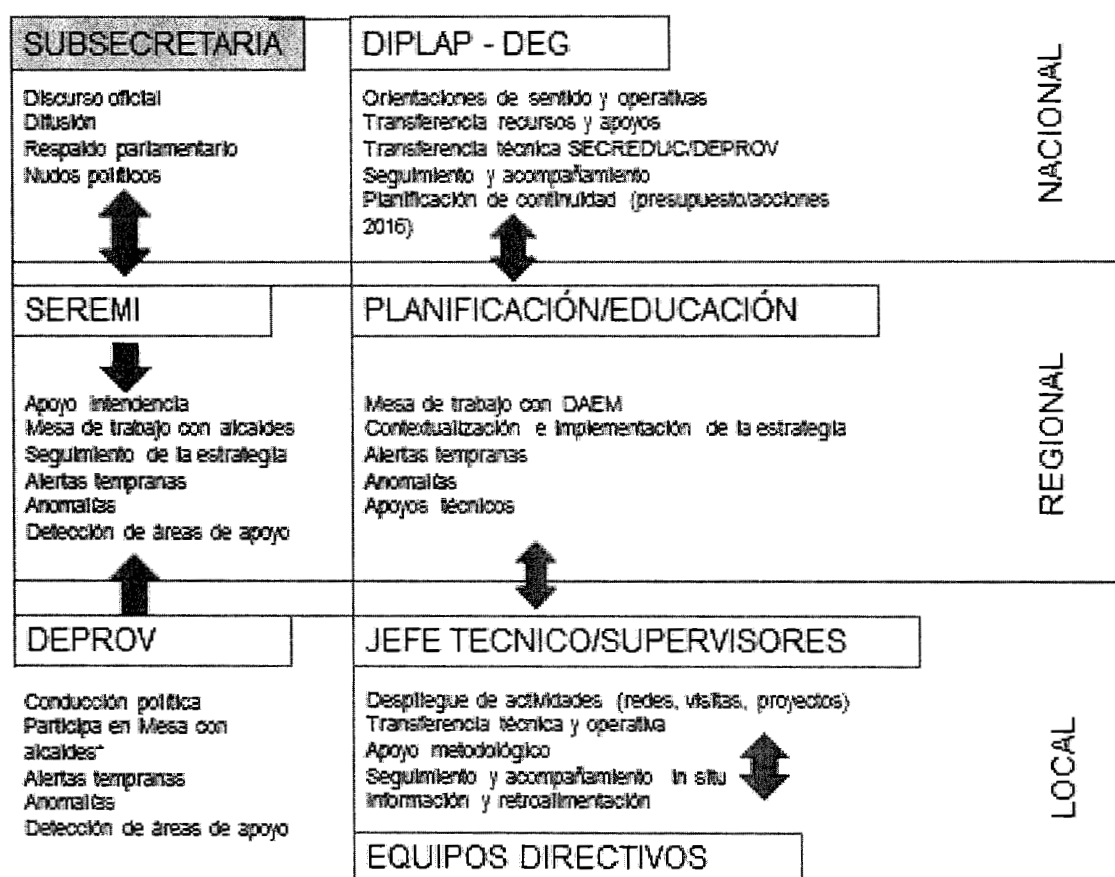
SUBSECRETARIA

Discurso oficial
Difusión
Respaldo parlamentario
Nudos políticos

DIPLAP - DEG

Orientaciones de sentido y operativas
Transferencia recursos y apoyos
Transferencia técnica SECREDUC/DEPROV
Seguimiento y acompañamiento
Planificación de continuidad (presupuesto/acciones 2016)

NACIONAL

SEREMI

Apoyo intendencia
Mesa de trabajo con alcaldes
Seguimiento de la estrategia
Alertas tempranas
Anomalías
Detección de áreas de apoyo

PLANIFICACIÓN/EDUCACIÓN

Mesa de trabajo con DAEM
Contextualización e implementación de la estrategia
Alertas tempranas
Anomalías
Apoyos técnicos

REGIONAL

DEPROV

Conducción política
Participa en Mesa con alcaldes*
Alertas tempranas
Anomalías
Detección de áreas de apoyo

JEFE TECNICO/SUPERVISORES

Despliegue de actividades (redes, visitas, proyectos)
Transferencia técnica y operativa
Apoyo metodológico
Seguimiento y acompañamiento in situ
Información y retroalimentación

EQUIPOS DIRECTIVOS

LOCAL